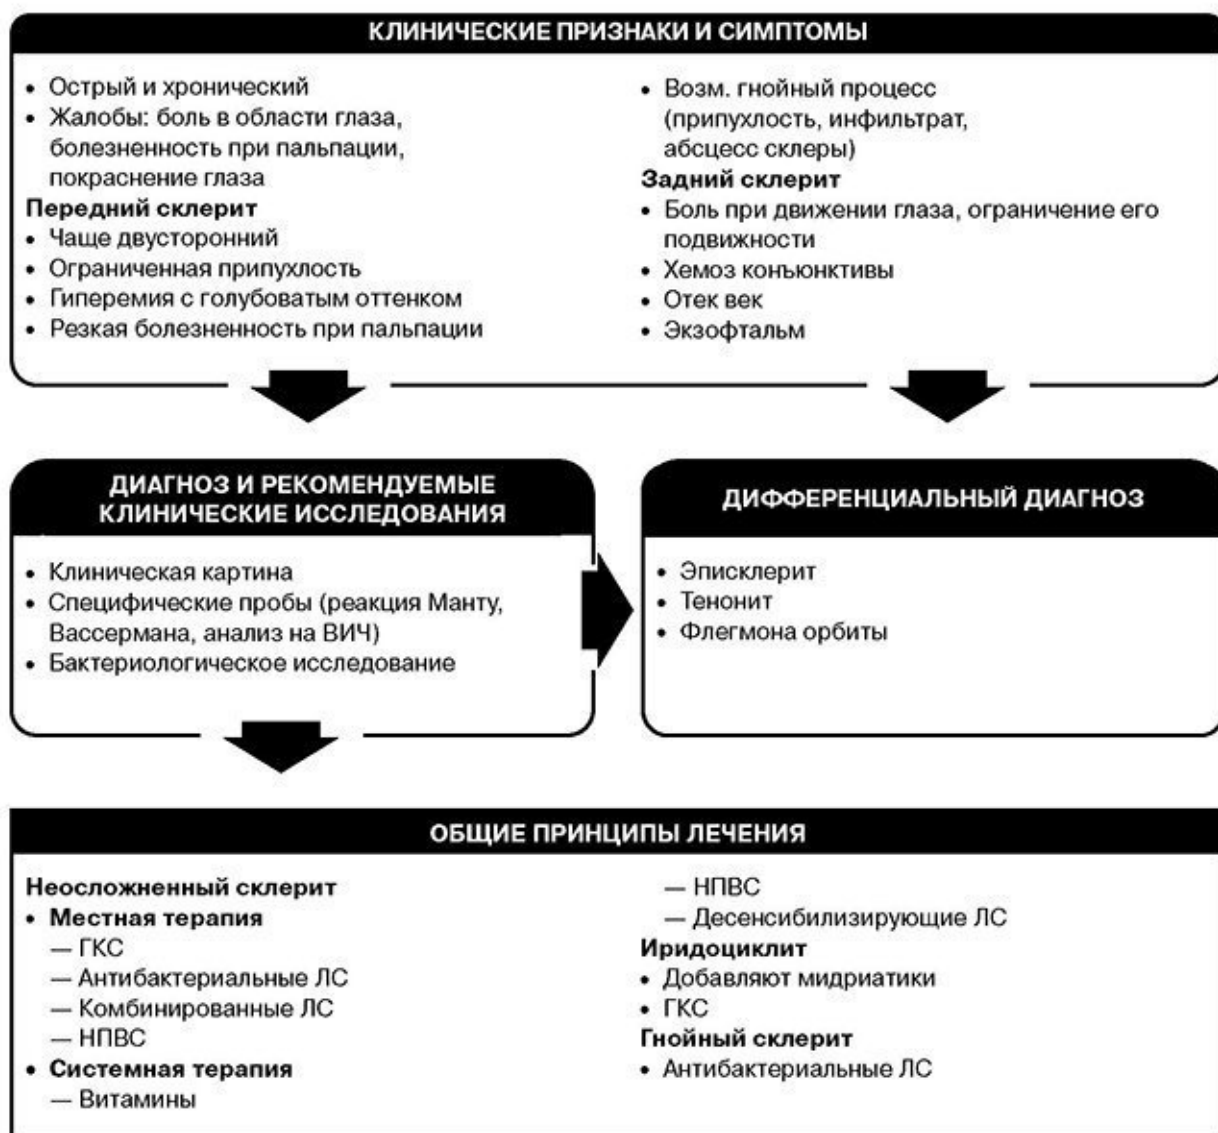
КЛИНИЧЕСКИЕ ПРИЗНАКИ И СИМПТОМЫ

• Острый и хронический
• Жалобы: боль в области глаза, болезненность при пальпации, покраснение глаза

Передний склерит
• Чаще двусторонний
• Ограниченная припухлость
• Гиперемия с голубоватым оттенком
• Резкая болезненность при пальпации
• Возм. гнойный процесс (припухлость, инфильтрат, абсцесс склеры)

Задний склерит
• Боль при движении глаза, ограничение его подвижности
• Хемоз конъюнктивы
• Отек век
• Экзофтальм

ДИАГНОЗ И РЕКОМЕНДУЕМЫЕ КЛИНИЧЕСКИЕ ИССЛЕДОВАНИЯ

• Клиническая картина
• Специфические пробы (реакция Манту, Вассермана, анализ на ВИЧ)
• Бактериологическое исследование

ДИФФЕРЕНЦИАЛЬНЫЙ ДИАГНОЗ

• Эписклерит
• Тенонит
• Флегмона орбиты

ОБЩИЕ ПРИНЦИПЫ ЛЕЧЕНИЯ

Неосложненный склерит
• Местная терапия
— ГКС
— Антибактериальные ЛС
— Комбинированные ЛС
— НПВС
• Системная терапия
— Витамины
— НПВС
— Десенсибилизирующие ЛС

Иридоциклит
• Добавляют мидриатики
• ГКС

Гнойный склерит
• Антибактериальные ЛС